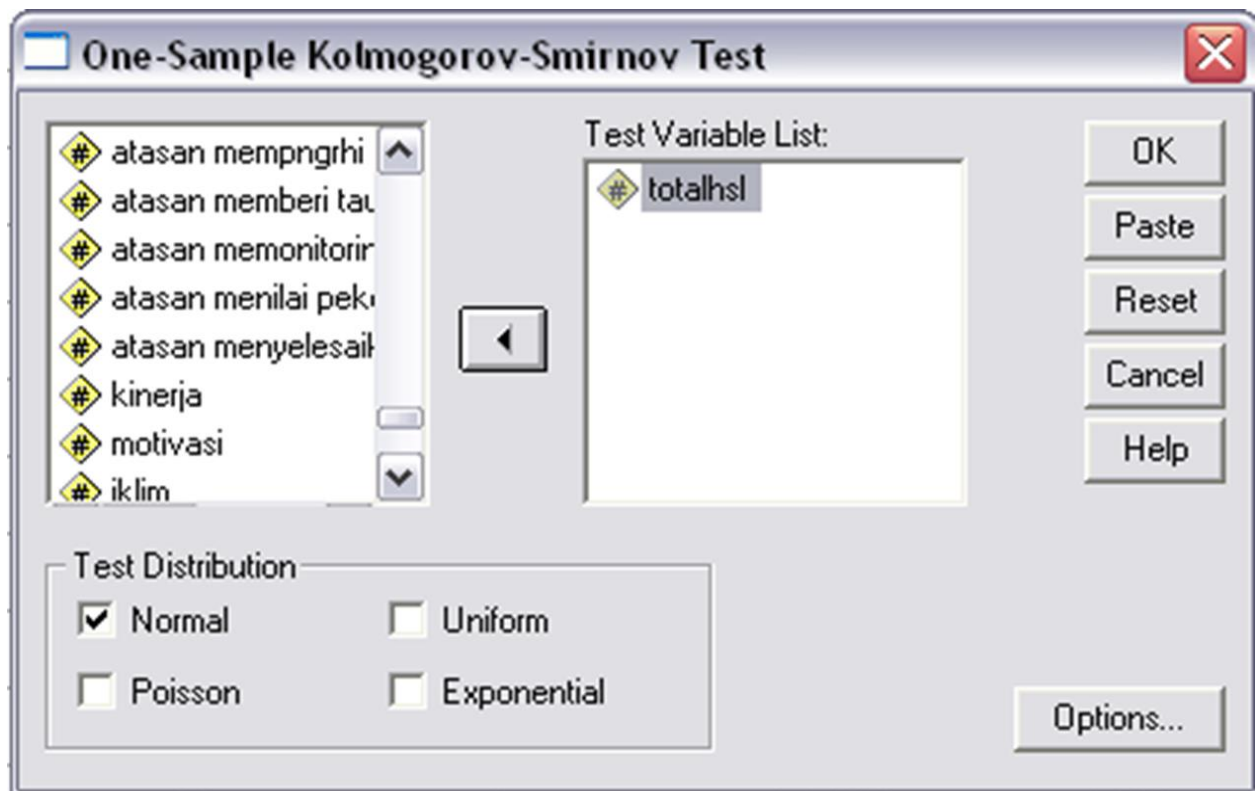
One-Sample Kolmogorov-Smirnov Test

atasan mempngrhi
atasan memberi tau
atasan memonitorin
atasan menilai peke
atasan menyelesaik
kinerja
motivasi
iklim

Test Variable List:
totalhsl

OK
Paste
Reset
Cancel
Help

Test Distribution
Normal
Uniform
Poisson
Exponential

Options...